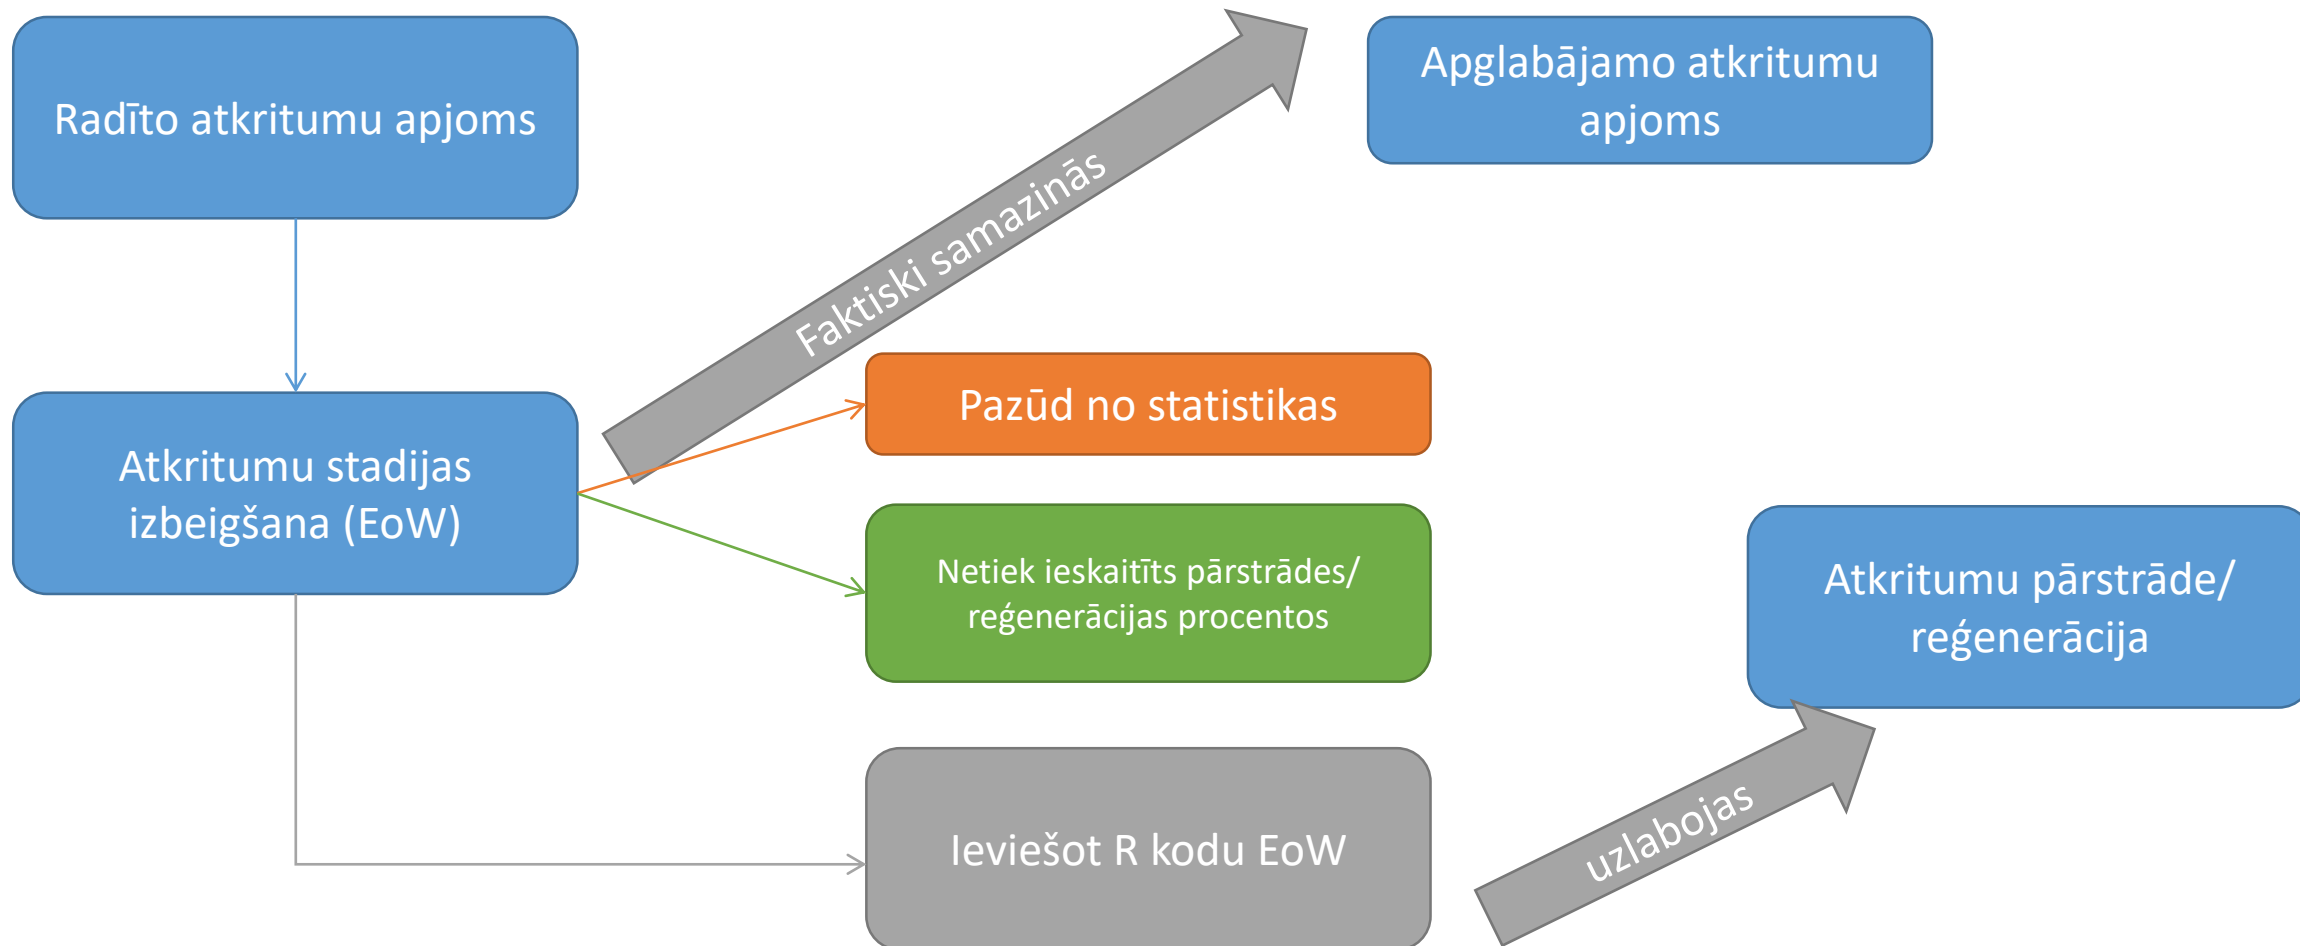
Radīto atkritumu apjoms

Faktiski samazinās

Apglabājamo atkritumu apjoms

Atkritumu stadijas izbeigšana (EoW)

Pazūd no statistikas

Netiek ieskaitīts pārstrādes/ reģenerācijas procentos

Atkritumu pārstrāde/ reģenerācija

Ieviešot R kodu EoW

uzlabojas